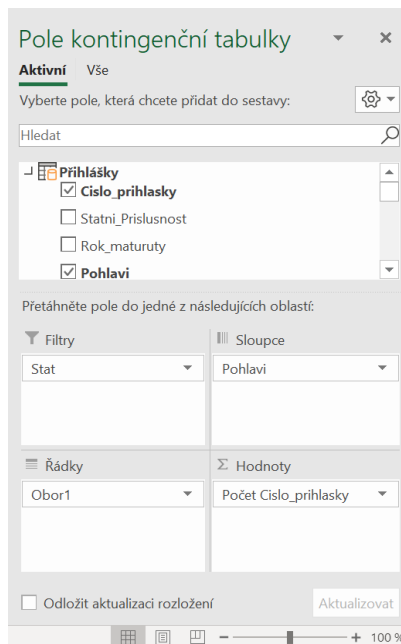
Pole kontingenční tabulky

Aktivní Vše

Vyberte pole, která chcete přidat do sestavy:

Hledat

Přihlášky
Cislo_prihlasky
Statni_Prislusnost
Rok_maturuty
Pohlavi

Přetáhněte pole do jedné z následujících oblastí:

Filtry
Stat

Sloupce
Pohlavi

Řádky
Obor1

Σ Hodnoty
Počet Cislo_prihlasky

Odložit aktualizaci rozložení

Aktualizovat

+ 100 %